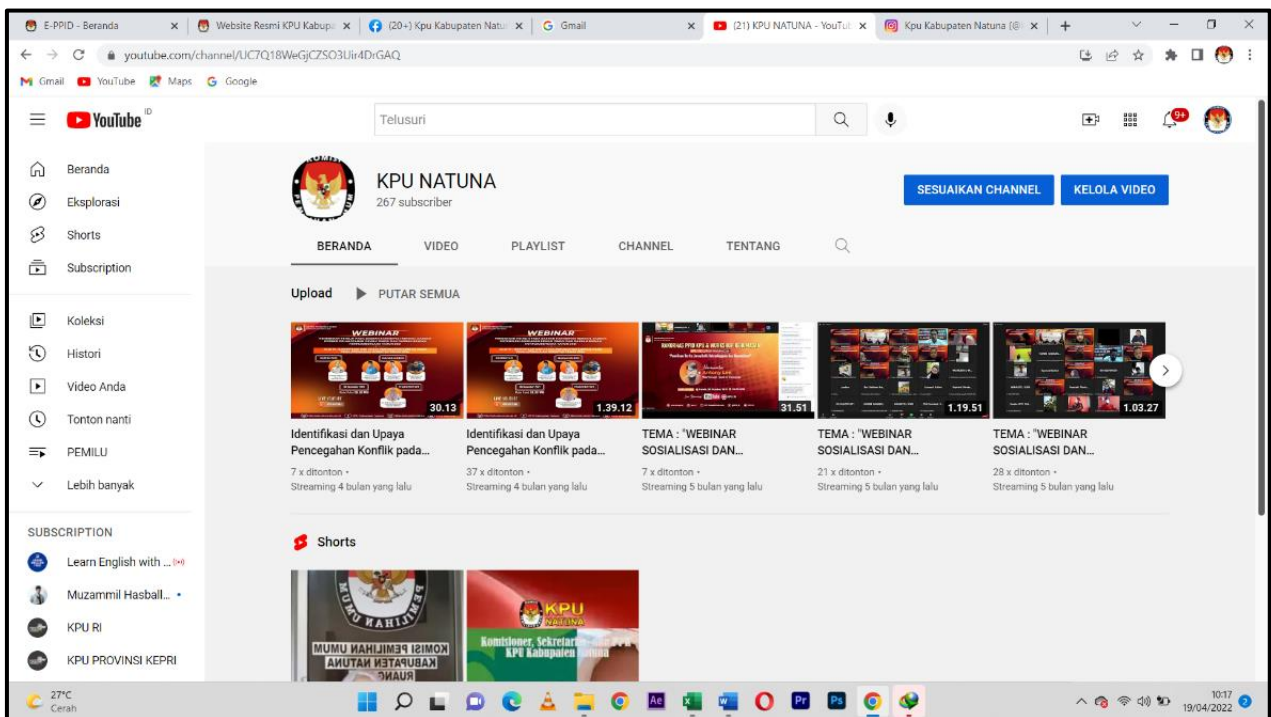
E-PPID - Beranda | Website Resmi KPU Kabupa | (20+) Kpu Kabupaten Natu | Gmail | (21) KPU NATUNA - YouTub | Kpu Kabupaten Natuna (@

youtube.com/channel/UC7Q18WeGjCZSO3Uir4DrGAQ

Gmail YouTube Maps Google

YouTube ID

Telusuri

9+

Beranda
Eksplorasi
Shorts
Subscription

Koleksi
Histori
Video Anda
Tonton nanti
PEMILU
Lebih banyak

SUBSCRIPTION
Learn English with ...
Muzammil Hasball...
KPU RI
KPU PROVINSI KEPRI

KPU NATUNA
267 subscriber

SESUAIKAN CHANNEL
KELOLA VIDEO

BERANDA VIDEO PLAYLIST CHANNEL TENTANG

Upload PUTAR SEMUA

WEBINAR
30.13
Identifikasi dan Upaya Pencegahan Konflik pada...
7 x ditonton • Streaming 4 bulan yang lalu

WEBINAR
1.39.12
Identifikasi dan Upaya Pencegahan Konflik pada...
37 x ditonton • Streaming 4 bulan yang lalu

31.51
TEMA : "WEBINAR SOSIALISASI DAN...
7 x ditonton • Streaming 5 bulan yang lalu

1.19.51
TEMA : "WEBINAR SOSIALISASI DAN...
21 x ditonton • Streaming 5 bulan yang lalu

1.03.27
TEMA : "WEBINAR SOSIALISASI DAN...
28 x ditonton • Streaming 5 bulan yang lalu

Shorts

KPU NATUNA
Komisioner, Sekretar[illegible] KPU Kabupaten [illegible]

27°C Cerah

10:17
19/04/2022